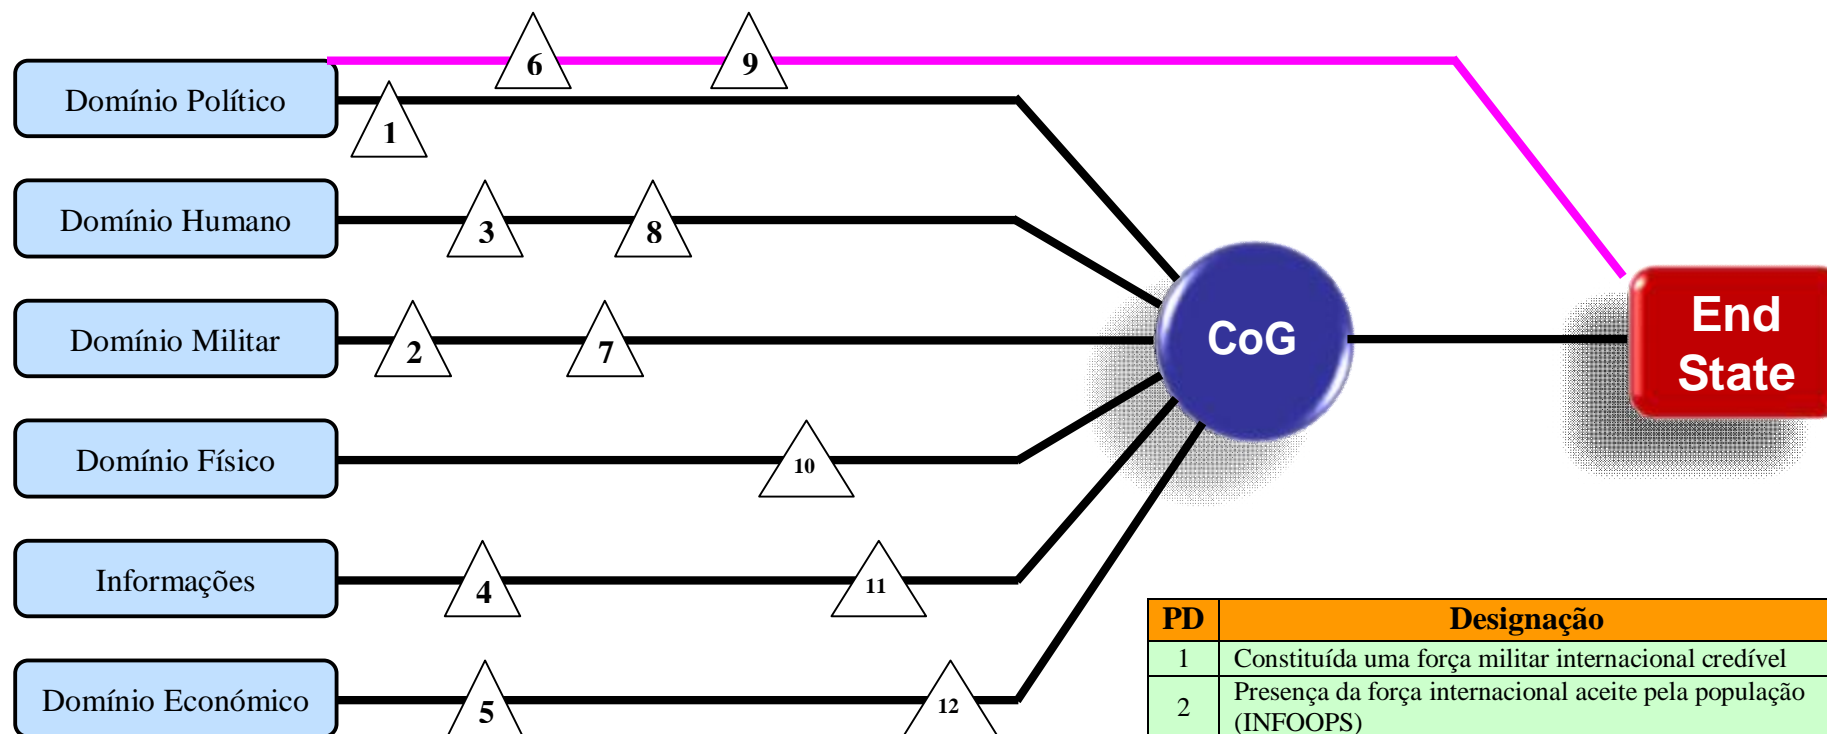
Domínio Político

6

9

1

Domínio Humano

3

8

Domínio Militar

2

7

CoG

End State

Domínio Físico

10

Informações

4

11

Domínio Económico

5

12

| PD | Designação |
|---|---|
| 1 | Constituída uma força militar internacional credível |
| 2 | Presença da força internacional aceite pela população (INFOOPS) |